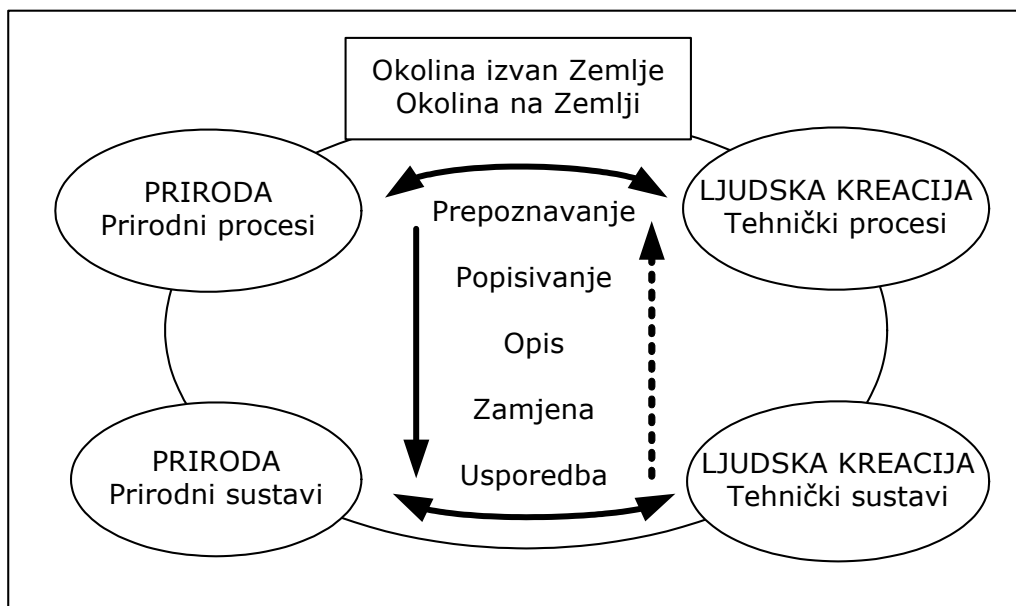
Okolina izvan Zemlje
Okolina na Zemlji

PRIRODA
Prirodni procesi

LJUDSKA KREACIJA
Tehnički procesi

Prepoznavanje

Popisivanje

Opis

Zamjena

Usporedba

PRIRODA
Prirodni sustavi

LJUDSKA KREACIJA
Tehnički sustavi